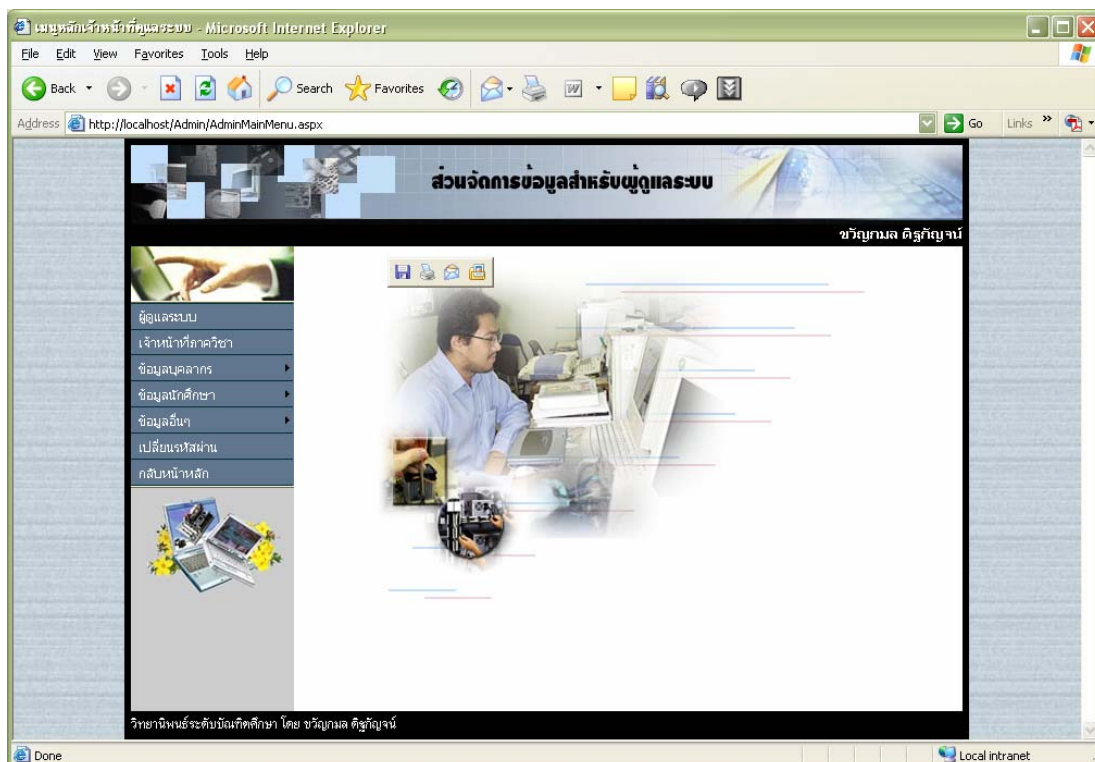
เมนูหลักเจ้าหน้าที่ดูแลระบบ - Microsoft Internet Explorer

File Edit View Favorites Tools Help

Back Search Favorites

Address http://localhost/Admin/AdminMainMenu.aspx Go Links »

ส่วนจัดการข้อมูลสำหรับผู้ดูแลระบบ

ขวัญกมล ดิฐกัญจน์

ผู้ดูแลระบบ
เจ้าหน้าที่ภาควิชา
ข้อมูลบุคลากร
ข้อมูลนักศึกษา
ข้อมูลอื่นๆ
เปลี่ยนรหัสผ่าน
กลับหน้าหลัก

วิทยานิพนธ์ระดับบัณฑิตศึกษา โดย ขวัญกมล ดิฐกัญจน์

Done Local intranet